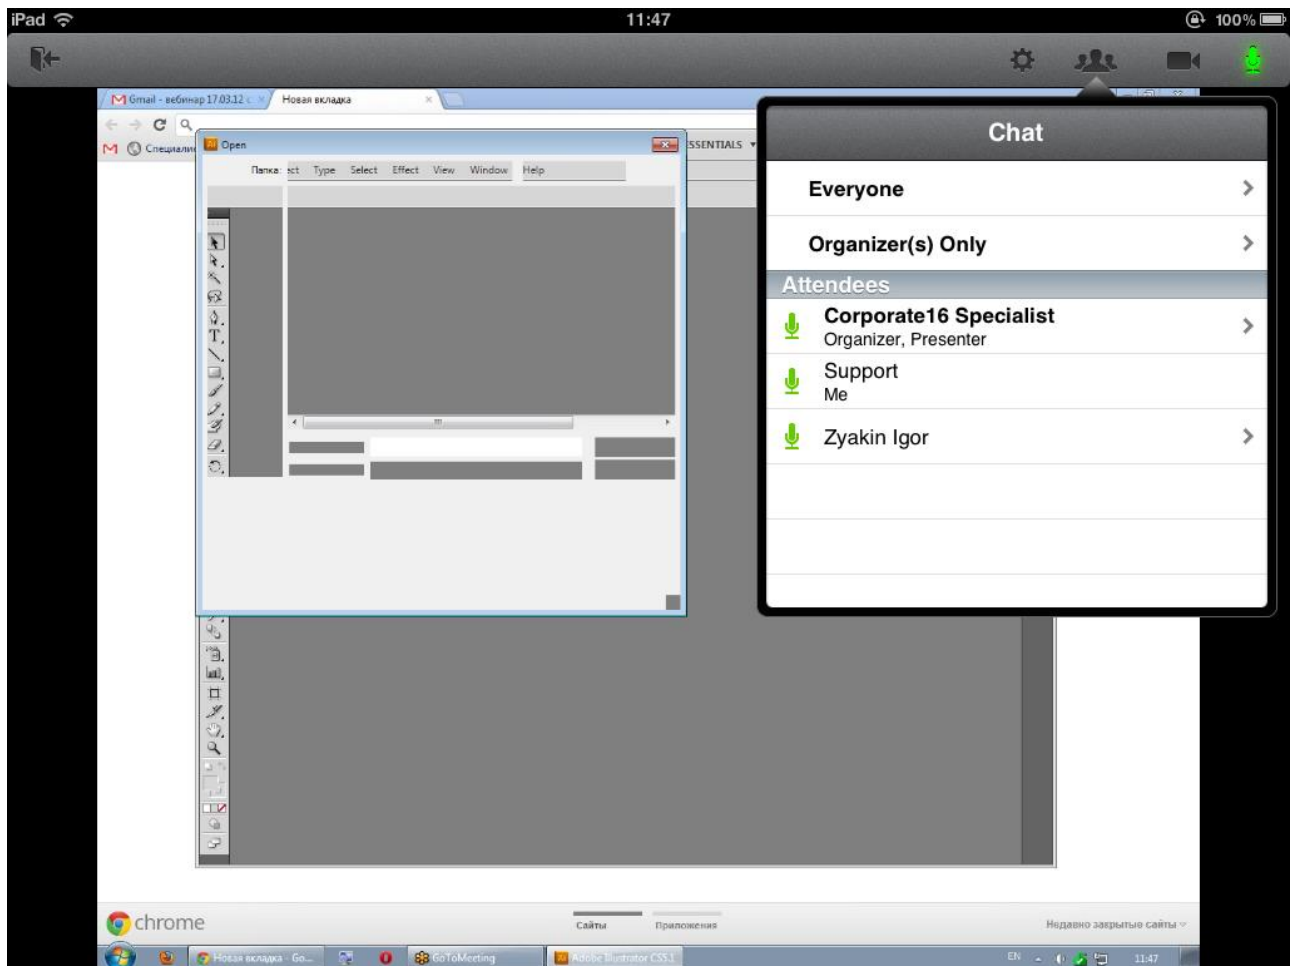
iPad 11:47 100%

Gmail - вебинар 17.03.12 ×
Новая вкладка ×

Специали

Open

Папка: ect Type Select Effect View Window Help

SSENTIALS ▾

Chat

Everyone

Organizer(s) Only

Attendees

Corporate16 Specialist
Organizer, Presenter

Support
Me

Zyakin Igor

chrome

Сайты Приложения

Недавно закрытые сайты

Новая вкладка - Go...

GoToMeeting

Adobe Illustrator CS5.1

EN

11:47